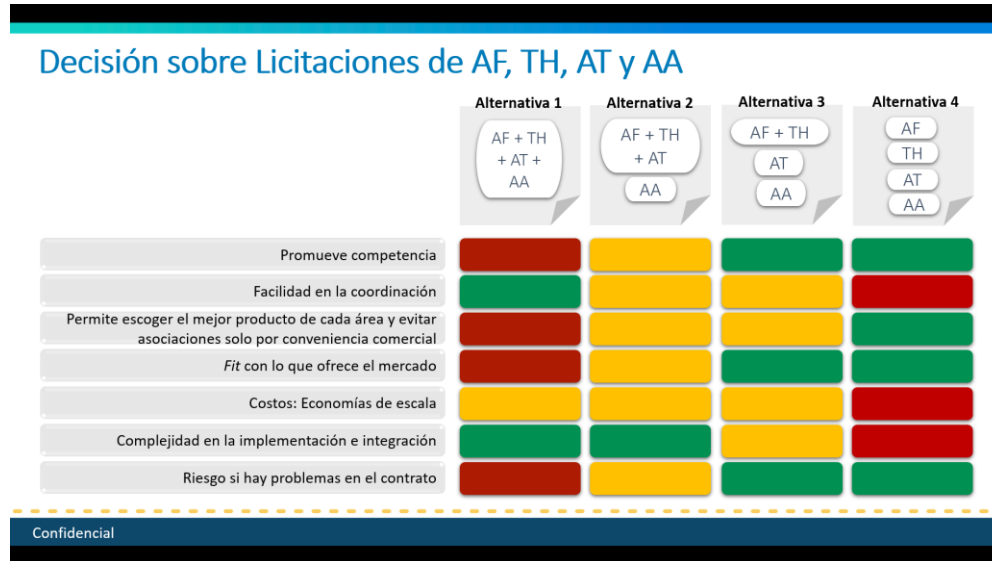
Decisión sobre Licitaciones de AF, TH, AT y AA

| | Alternativa 1 | Alternativa 2 | Alternativa 3 | Alternativa 4 |
|---|---|---|---|---|
| | AF + TH + AT + AA | AF + TH + AT / AA | AF + TH / AT / AA | AF / TH / AT / AA |
| Promueve competencia | | | | |
| Facilidad en la coordinación | | | | |
| Permite escoger el mejor producto de cada área y evitar asociaciones solo por conveniencia comercial | | | | |
| *Fit* con lo que ofrece el mercado | | | | |
| Costos: Economías de escala | | | | |
| Complejidad en la implementación e integración | | | | |
| Riesgo si hay problemas en el contrato | | | | |

Confidencial